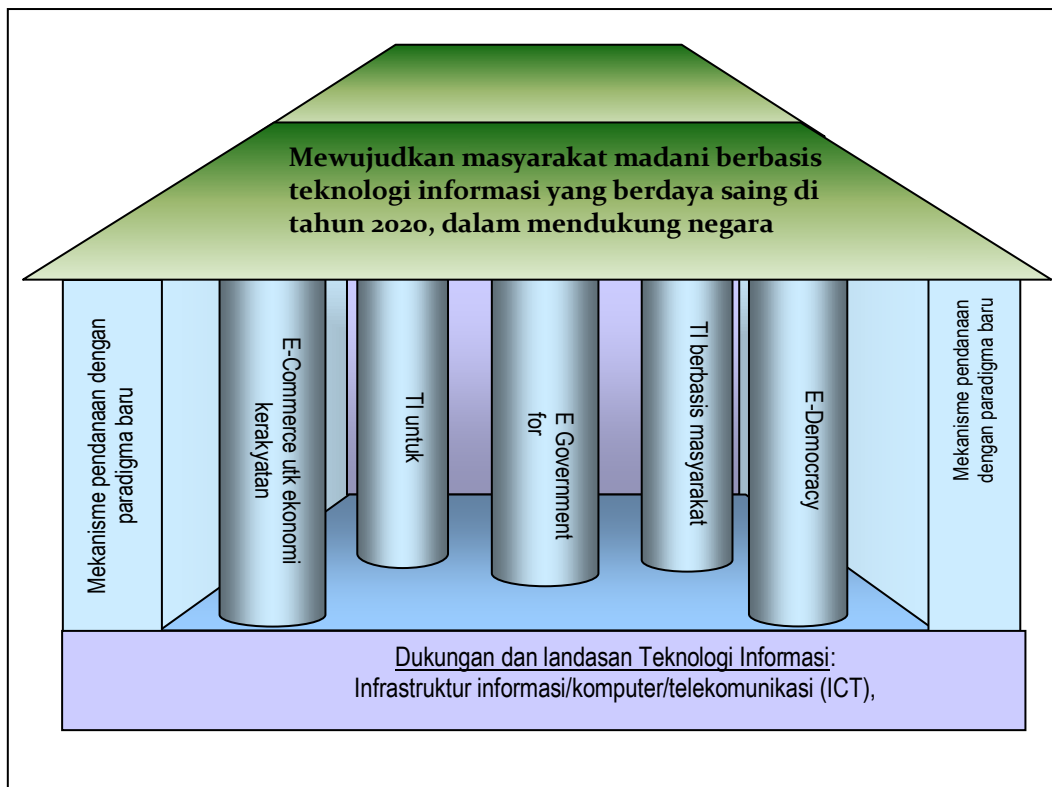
Mewujudkan masyarakat madani berbasis teknologi informasi yang berdaya saing di tahun 2020, dalam mendukung negara

Mekanisme pendanaan dengan paradigma baru

E-Commerce utk ekonomi kerakyatan

TI untuk

E Government for

TI berbasis masyarakat

E-Democracy

Mekanisme pendanaan dengan paradigma baru

Dukungan dan landasan Teknologi Informasi:
Infrastruktur informasi/komputer/telekomunikasi (ICT),